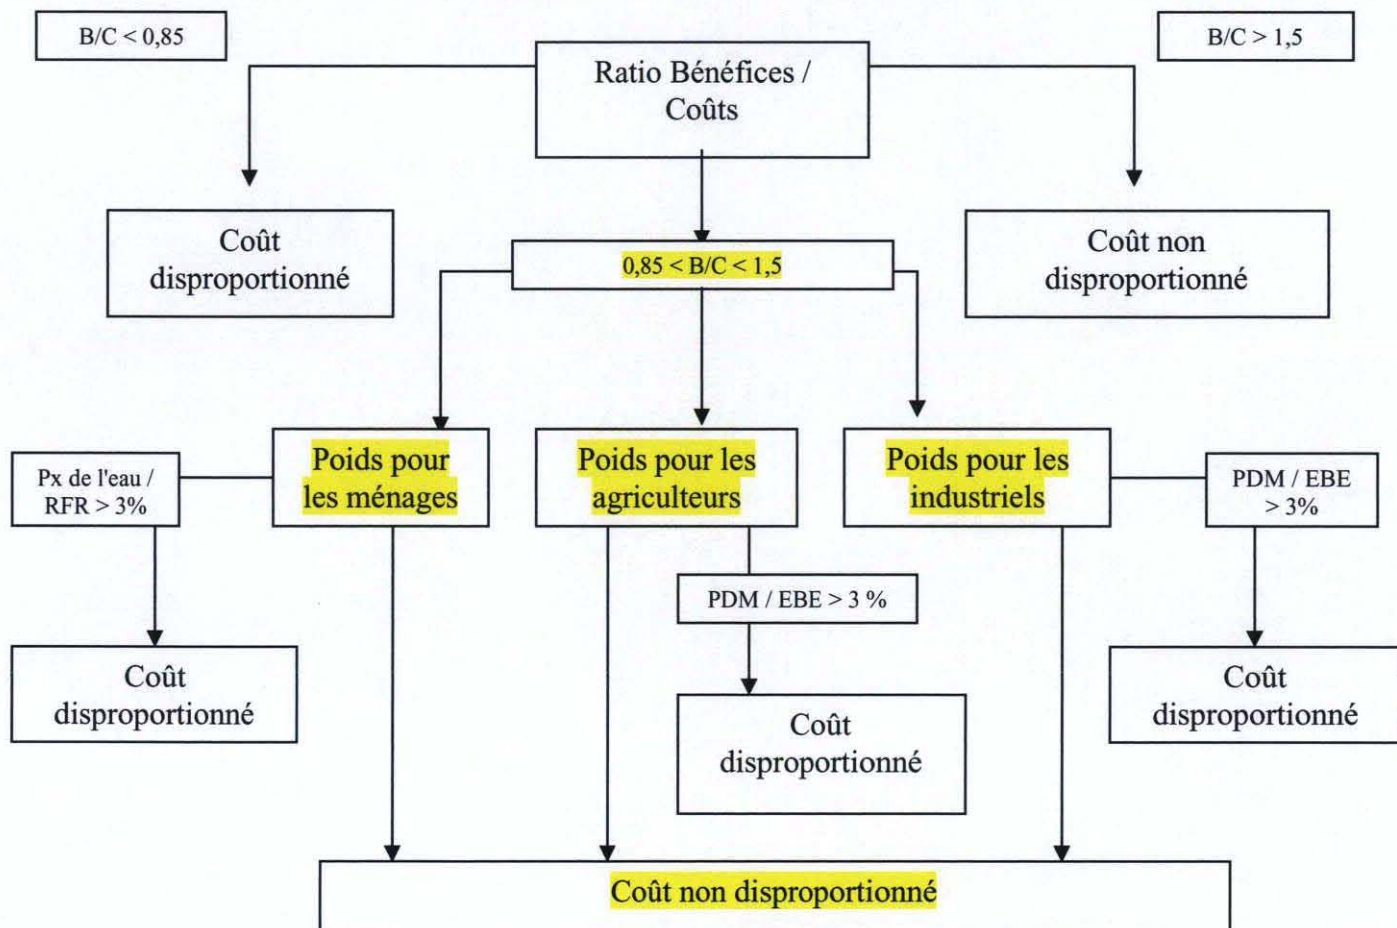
B/C < 0,85

Ratio Bénéfices / Coûts

B/C > 1,5

Coût disproportionné

0,85 < B/C < 1,5

Coût non disproportionné

Px de l'eau / RFR > 3%

Poids pour les ménages

Poids pour les agriculteurs

Poids pour les industriels

PDM / EBE > 3%

PDM / EBE > 3 %

Coût disproportionné

Coût disproportionné

Coût disproportionné

Coût non disproportionné